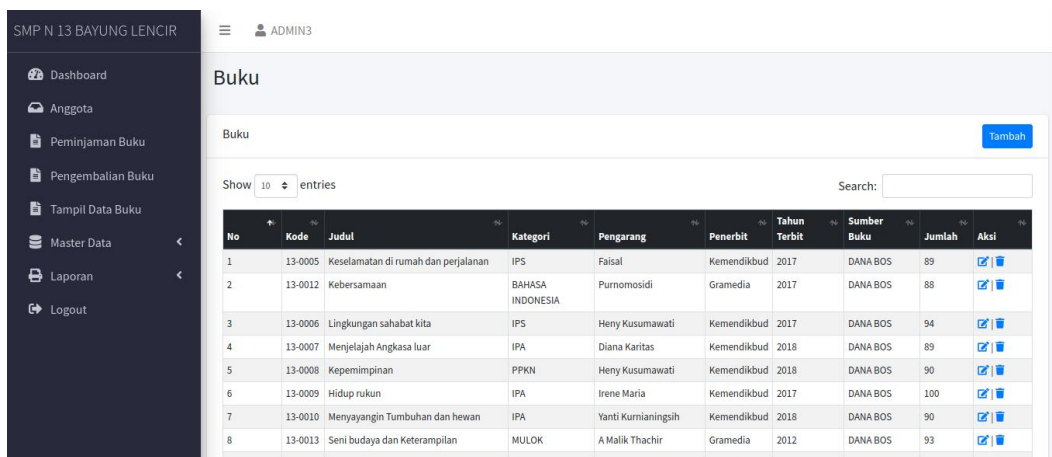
SMP N 13 BAYUNG LENCIR

ADMIN3

Dashboard
Anggota
Peminjaman Buku
Pengembalian Buku
Tampil Data Buku
Master Data
Laporan
Logout

Buku

Buku

Tambah

Show 10 entries

Search:

| No | Kode | Judul | Kategori | Pengarang | Penerbit | Tahun Terbit | Sumber Buku | Jumlah | Aksi |
|---|---|---|---|---|---|---|---|---|---|
| 1 | 13-0005 | Keselamatan di rumah dan perjalanan | IPS | Faisal | Kemendikbud | 2017 | DANA BOS | 89 | |
| 2 | 13-0012 | Kebersamaan | BAHASA INDONESIA | Purnomosidi | Gramedia | 2017 | DANA BOS | 88 | |
| 3 | 13-0006 | Lingkungan sahabat kita | IPS | Heny Kusumawati | Kemendikbud | 2017 | DANA BOS | 94 | |
| 4 | 13-0007 | Menjelajah Angkasa luar | IPA | Diana Karitas | Kemendikbud | 2018 | DANA BOS | 89 | |
| 5 | 13-0008 | Kepemimpinan | PPKN | Heny Kusumawati | Kemendikbud | 2018 | DANA BOS | 90 | |
| 6 | 13-0009 | Hidup rukun | IPA | Irene Maria | Kemendikbud | 2017 | DANA BOS | 100 | |
| 7 | 13-0010 | Menyayangin Tumbuhan dan hewan | IPA | Yanti Kurnianingsih | Kemendikbud | 2018 | DANA BOS | 90 | |
| 8 | 13-0013 | Seni budaya dan Keterampilan | MULOK | A Malik Thachir | Gramedia | 2012 | DANA BOS | 93 | |